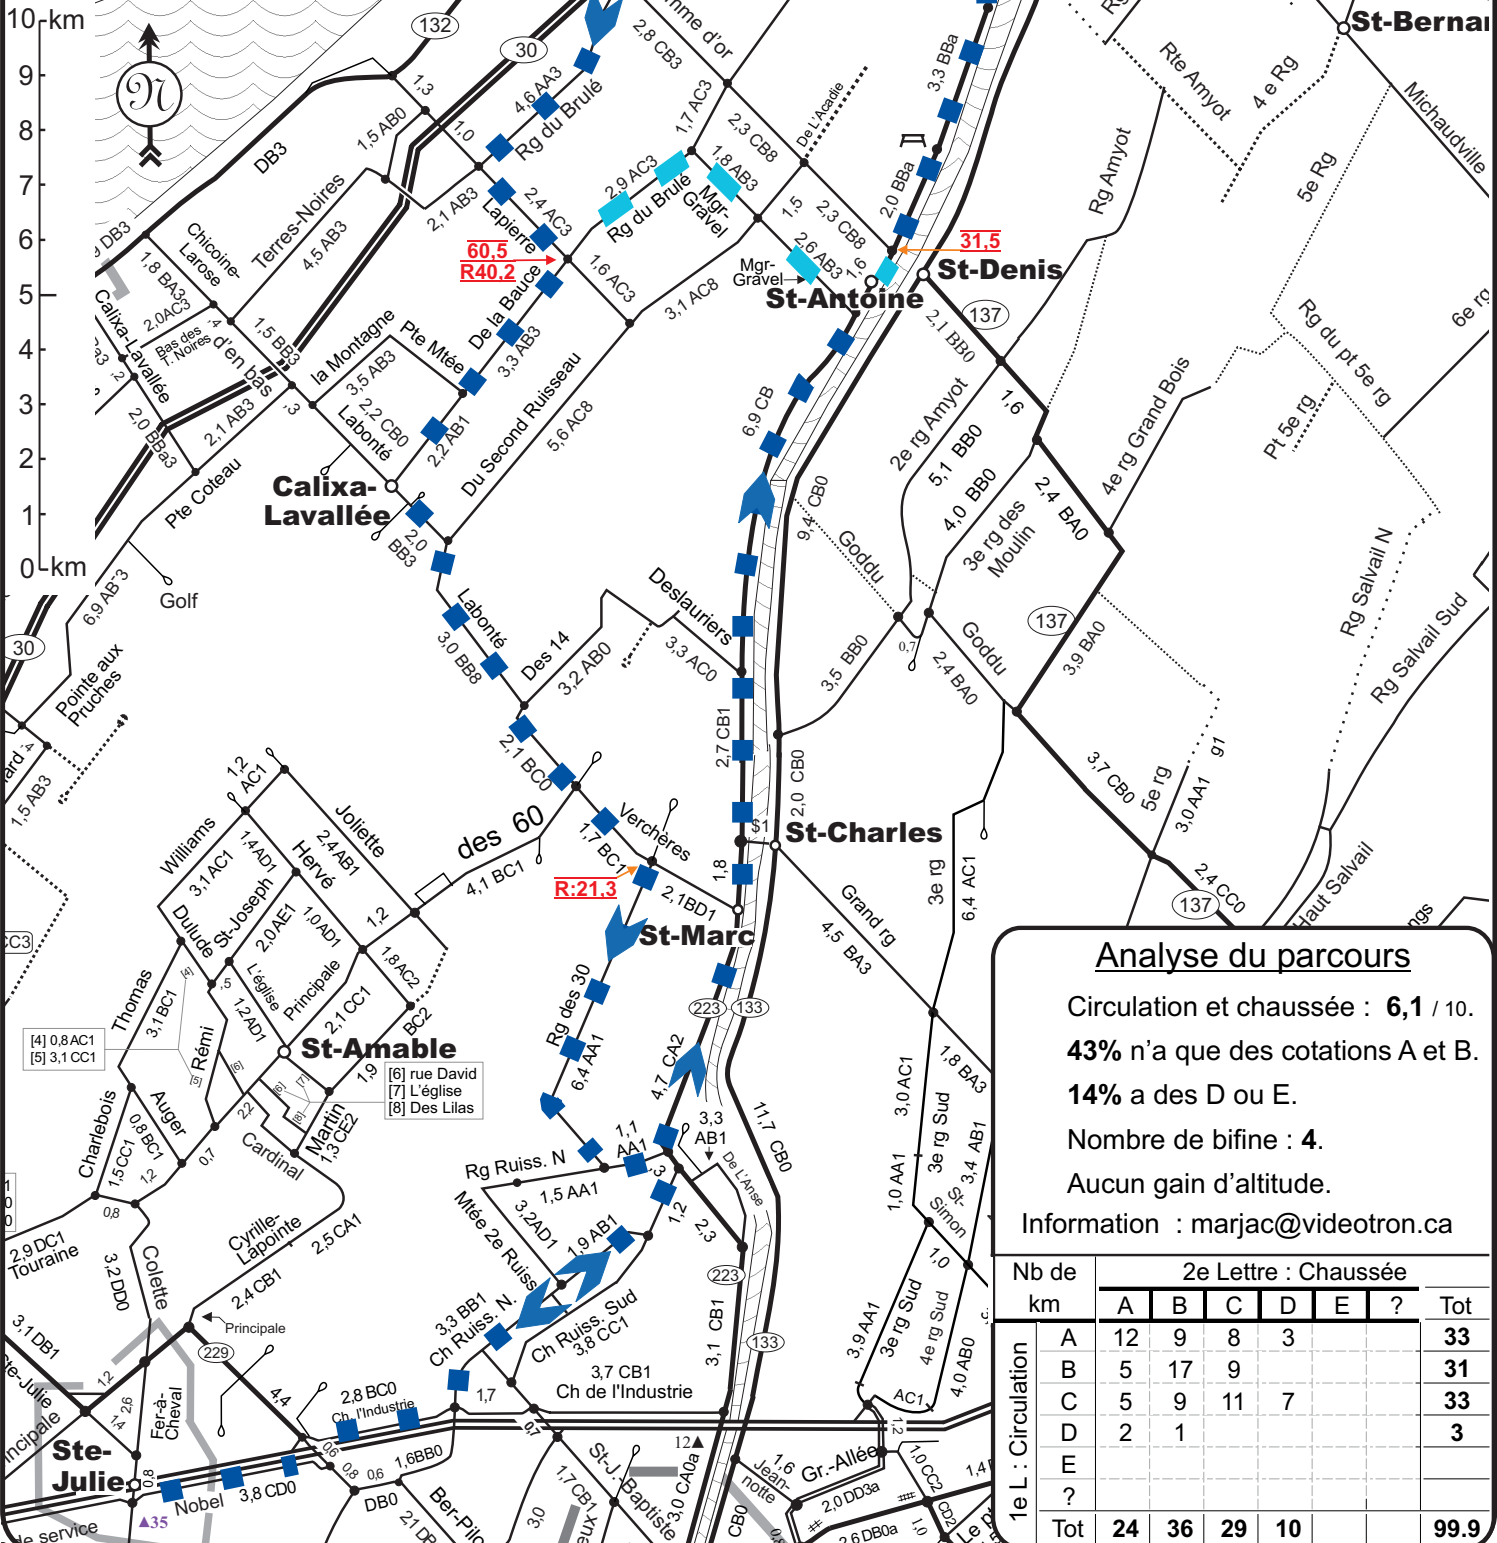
10 km
9
8
7
6
5
4
3
2
1
0 km

132
30
30
137
137
137
223
133
223
133
229

St-Bernard
St-Denis
St-Antoine
Calixa-Lavallée
St-Charles
St-Marc
St-Amable
Ste-Julie

60,5
R40,2
31,5
R:21,3

Rg du Brûlé
Lapierre
De la Bauce
Rg du Brûlé
Mgr-Gravel
Mgr-Gravel
De L'Acadie
Terres-Noires
Chicoine-Larose
Calixa-Lavallée
Bas des T. Noires
d'en bas
la Montagne
Pte Mtée
Labonté
Du Second Ruisseau
Pte Coteau
Golf
Pointe aux Pruches
Labonté
Des 14
Deslauriers
Goddu
Goddu
Rte Amyot
4 e Rg
Rg Amyot
5e Rg
Michaudville
Rg du pt 5e rg
Pt 5e rg
6e rg
2e rg Amyot
4e rg Grand Bois
3e rg des Moulin
Rg Salvail N
Rg Salvail Sud
Haut Salvail
5e rg
des 60
Verchères
Williams
Joliette
Hervé
Dulude
St-Joseph
L'église
Principale
Thomas
Rémi
Auger
Charlebois
Cardinal
Martin
Cyrille-Lapointe
Colette
Touraine
Principale
Fer-à-Cheval
Nobel
Rg des 30
Rg Ruiss. N
Mtée 2e Ruiss
Ch Ruiss. N.
Ch Ruiss. Sud
Ch de l'Industrie
Ch. l'Industrie
De L'Anse
St-J.-Baptiste
Jean-notte
Gr.-Allée
Grand rg
3e rg
3e rg Sud
St-Simon
3e rg Sud
4e rg Sud
Ber-Pilo
DB3
DB3

1,3
1,5 AB0
1,0
4,6AA3
2,8 CB3
1,7 AC3
2,3 CB8
3,3 BBa
2,0 BBa
2,1 AB3
2,4 AC3
2,9 AC3
1,8 AB3
1,5
2,3 CB8
2,6 AB3
1,6
1,6 AC3
3,1 AC8
2,1 BB0
1,8 BA3
2,0AC3
4,5 AB3
1,5 BB3
3,5 AB3
2,2 CB0
3,3 AB3
2,2 AB1
5,6 AC8
2,0 BBa3
2,1 AB3
2,0 BB3
6,9 AB'3
1,5 AB3
3,0 BB8
3,2 AB0
3,3 AC0
2,1 BC0
6,9 CB
9,4 CB0
5,1 BB0
4,0 BB0
1,6
2,4 BA0
3,5 BB0
0,7
2,4 BA0
3,9 BA0
3,7 CB0
3,0 AA1
2,4 CC0
2,7 CB1
2,0 CB0
1,8
1,7 BC1
2,1BD1
4,1 BC1
1,2 AC1
1,4 AD1
2,4 AB1
3,1 AC1
2,0 AE1
1,0 AD1
1,2
1,8 AC2
1,2 AD1
2,1 CC1
BC2
3,1 BC1
1,9
22
0,7
0,8 BC1
1,5 CC1
1,2
0,8
6,4 AC1
4,5 BA3
1,8 BA3
3,0 AC1
3,4 AB1
1,0 AA1
1,0
3,9 AA1
4,0 AB0
AC1
4,7 CA2
6,4 AA1
3,3 AB1
1,1 AA1
11,7 CB0
1,5 AA1
3,2 AD1
1,9 AB1
1,2
2,3
3,3 BB1
3,8 CC1
3,7 CB1
3,1 CB1
1,7
0,7
2,5 CA1
2,4 CB1
2,9 DC1
3,2 DD0
3,1 DB1
1,2
2,6
1,4
4,4
2,8 BC0
1,3CE2
0,6
0,8
0,6
1,6BB0
3,8 CD0
0,8
DB0
1,7 CB1
3,0
3,0 CA0a
12
1,6
2,0 DD3a
2,6 DB0a
1,0 CC2
1,4
1,2
▲35
de service

[4] 0,8AC1
[5] 3,1CC1
[6] rue David
[7] L'église
[8] Des Lilas

Analyse du parcours
Circulation et chaussée : 6,1 / 10.
43% n'a que des cotations A et B.
14% a des D ou E.
Nombre de bifine : 4.
Aucun gain d'altitude.
Information : marjac@videotron.ca

| Nb de km | | 2e Lettre : Chaussée | | | | | | |
|---|---|---|---|---|---|---|---|---|
| | | A | B | C | D | E | ? | Tot |
| 1e L : Circulation | A | 12 | 9 | 8 | 3 | | | 33 |
| | B | 5 | 17 | 9 | | | | 31 |
| | C | 5 | 9 | 11 | 7 | | | 33 |
| | D | 2 | 1 | | | | | 3 |
| | E | | | | | | | |
| | ? | | | | | | | |
| | Tot | 24 | 36 | 29 | 10 | | | 99.9 |